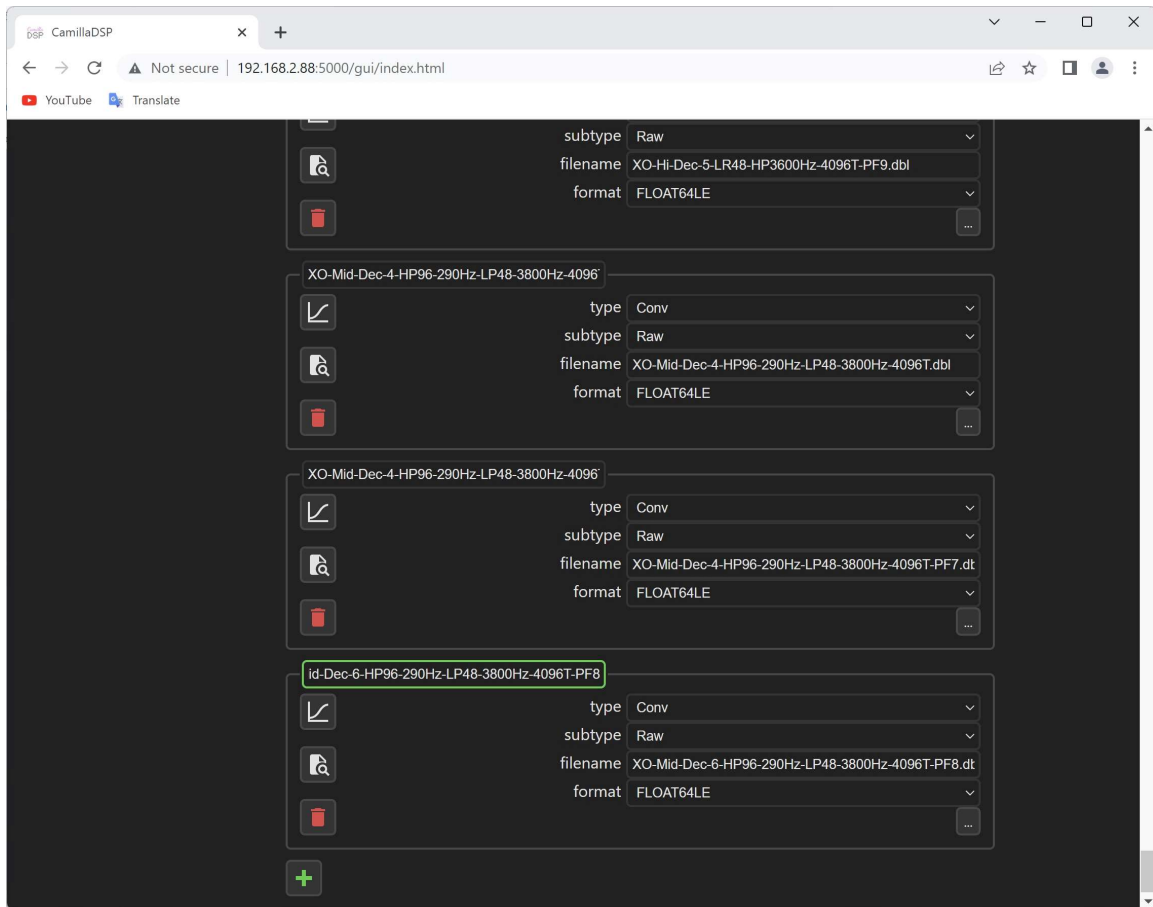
CamillaDSP

Not secure | 192.168.2.88:5000/gui/index.html

YouTube Translate

subtype Raw
filename XO-Hi-Dec-5-LR48-HP3600Hz-4096T-PF9.dbl
format FLOAT64LE
...

XO-Mid-Dec-4-HP96-290Hz-LP48-3800Hz-4096
type Conv
subtype Raw
filename XO-Mid-Dec-4-HP96-290Hz-LP48-3800Hz-4096T.dbl
format FLOAT64LE
...

XO-Mid-Dec-4-HP96-290Hz-LP48-3800Hz-4096
type Conv
subtype Raw
filename XO-Mid-Dec-4-HP96-290Hz-LP48-3800Hz-4096T-PF7.dt
format FLOAT64LE
...

id-Dec-6-HP96-290Hz-LP48-3800Hz-4096T-PF8
type Conv
subtype Raw
filename XO-Mid-Dec-6-HP96-290Hz-LP48-3800Hz-4096T-PF8.dt
format FLOAT64LE
...